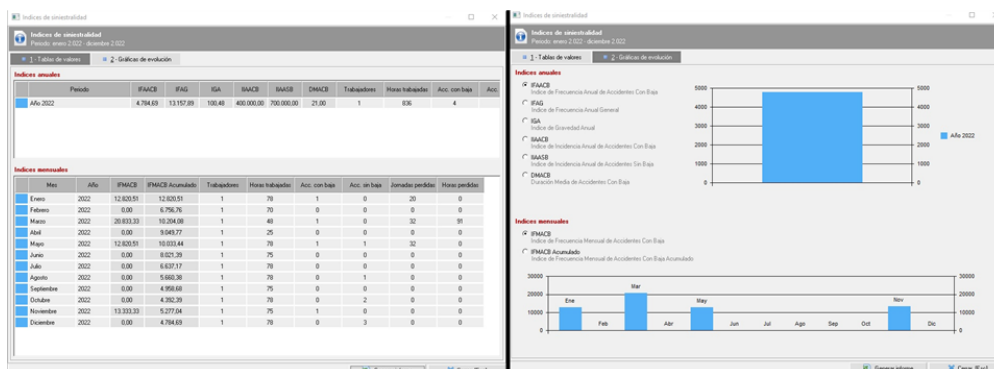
Indices de siniestralidad

Indices de siniestralidad
Periodo: enero 2.022 - diciembre 2.022

1 - Tablas de valores | 2 - Gráficas de evolución

Indices anuales

| | Periodo | IFAACB | IFAG | IGA | IIAACB | IIAASB | DMACB | Trabajadores | Horas trabajadas | Acc. con baja | Acc |
|---|---|---|---|---|---|---|---|---|---|---|---|
| | Año 2022 | 4.784,69 | 13.157,89 | 100,48 | 400.000,00 | 700.000,00 | 21,00 | 1 | 836 | 4 | |

Indices mensuales

| | Mes | Año | IFMACB | IFMACB Acumulado | Trabajadores | Horas trabajadas | Acc. con baja | Acc. sin baja | Jornadas perdidas | Horas perdidas |
|---|---|---|---|---|---|---|---|---|---|---|
| | Enero | 2022 | 12.820,51 | 12.820,51 | 1 | 78 | 1 | 0 | 20 | 0 |
| | Febrero | 2022 | 0,00 | 6.756,76 | 1 | 70 | 0 | 0 | 0 | 0 |
| | Marzo | 2022 | 20.833,33 | 10.204,08 | 1 | 48 | 1 | 0 | 32 | 91 |
| | Abril | 2022 | 0,00 | 9.049,77 | 1 | 25 | 0 | 0 | 0 | 0 |
| | Mayo | 2022 | 12.820,51 | 10.033,44 | 1 | 78 | 1 | 1 | 32 | 0 |
| | Junio | 2022 | 0,00 | 8.021,39 | 1 | 75 | 0 | 0 | 0 | 0 |
| | Julio | 2022 | 0,00 | 6.637,17 | 1 | 78 | 0 | 0 | 0 | 0 |
| | Agosto | 2022 | 0,00 | 5.660,38 | 1 | 78 | 0 | 1 | 0 | 0 |
| | Septiembre | 2022 | 0,00 | 4.950,68 | 1 | 75 | 0 | 0 | 0 | 0 |
| | Octubre | 2022 | 0,00 | 4.392,39 | 1 | 78 | 0 | 2 | 0 | 0 |
| | Noviembre | 2022 | 13.333,33 | 5.277,04 | 1 | 75 | 1 | 0 | 0 | 0 |
| | Diciembre | 2022 | 0,00 | 4.784,69 | 1 | 78 | 0 | 3 | 0 | 0 |

Indices de siniestralidad

Indices de siniestralidad
Periodo: enero 2.022 - diciembre 2.022

1 - Tablas de valores | 2 - Gráficas de evolución

Indices anuales

IFAACB
Indice de Frecuencia Anual de Accidentes Con Baja
IFAG
Indice de Frecuencia Anual General
IGA
Indice de Gravedad Anual
IIAACB
Indice de Incidencia Anual de Accidentes Con Baja
IIAASB
Indice de Incidencia Anual de Accidentes Sin Baja
DMACB
Duración Media de Accidentes Con Baja

5000 4000 3000 2000 1000 0
5000 4000 3000 2000 1000 0
Año 2022

Indices mensuales

IFMACB
Indice de Frecuencia Mensual de Accidentes Con Baja
IFMACB Acumulado
Indice de Frecuencia Mensual de Accidentes Con Baja Acumulado

30000 20000 10000 0
30000 20000 10000 0
Ene Feb Mar Abr May Jun Jul Ago Sep Oct Nov Dic

Generar informe | Cerrar (Esc)